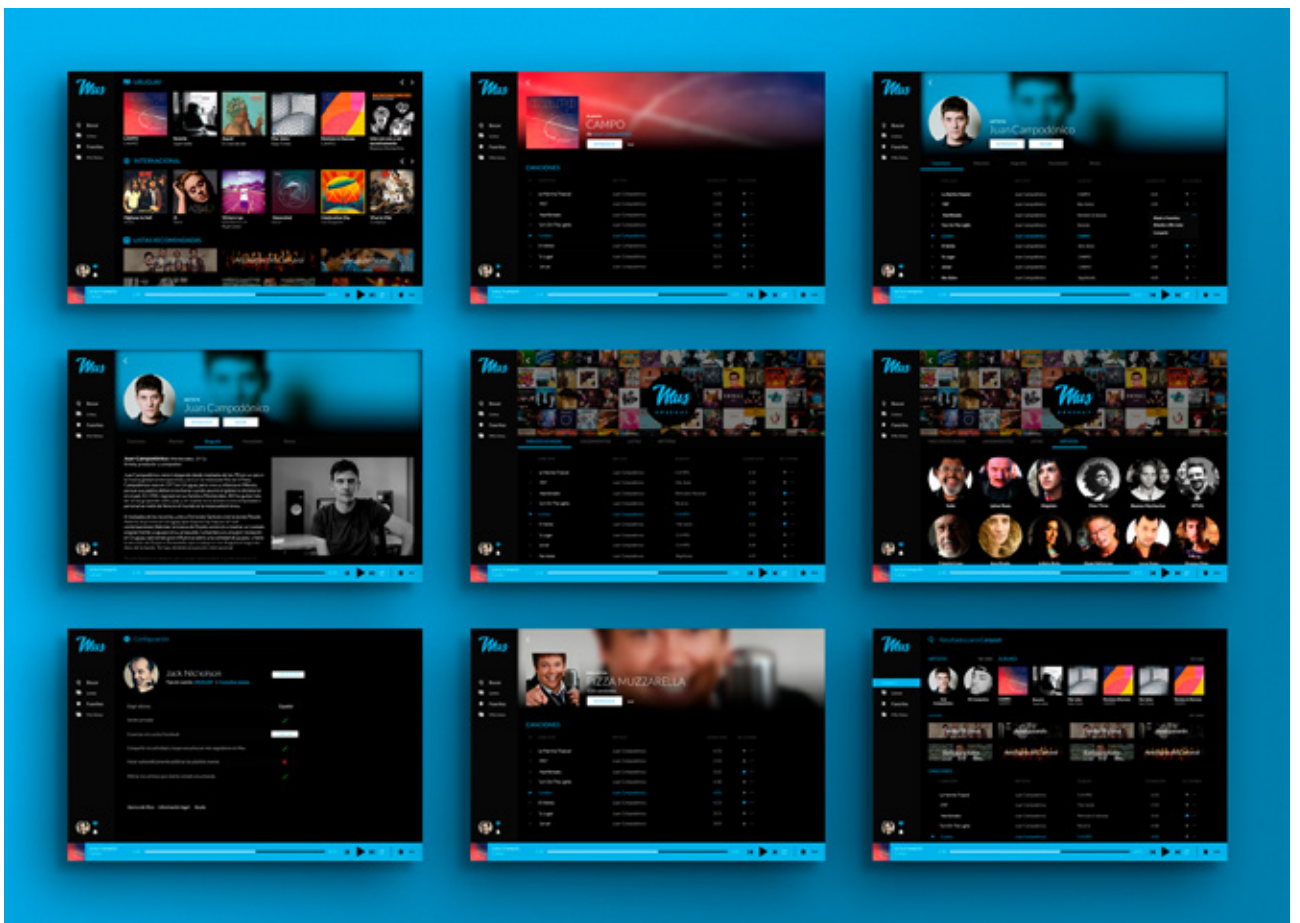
Mus
URUGUAY
INTERNACIONAL
LISTAS RECOMENDADAS

Mus
CAMPO
CANCIONES

Mus
Juan Campodónico

Mus
Juan Campodónico

Mus

Mus

Mus
Configuración
Jack Nicholson

Mus
PIZZA MUZZARELLA
CANCIONES

Mus
CANCIONES